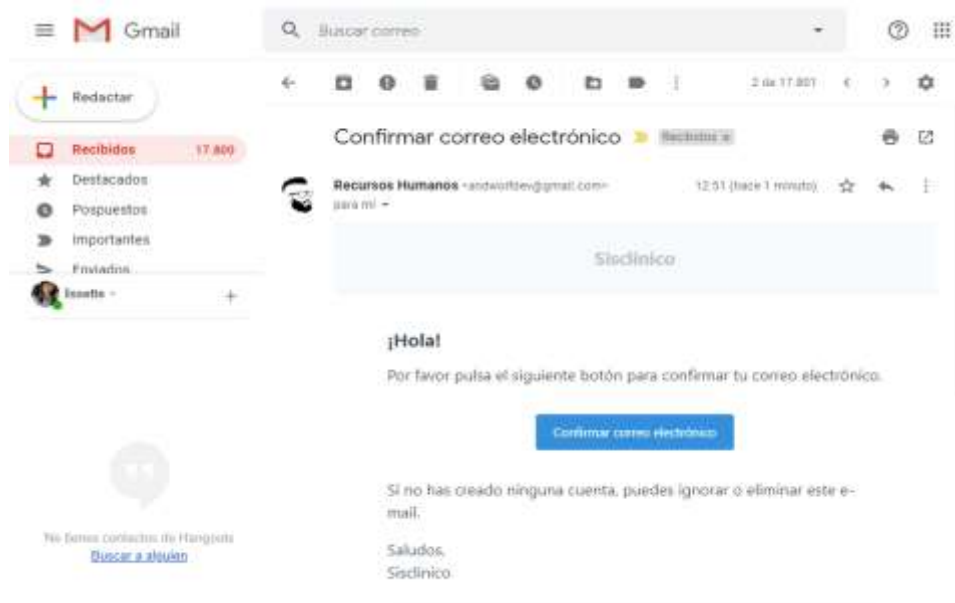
Gmail

Buscar correo

Redactar

Recibidos 17.800
Destacados
Pospuestos
Importantes
Enviados

Issette

2 de 17.801

Confirmar correo electrónico Recibidos x

Recursos Humanos <andworldev@gmail.com>
para mí

12:51 (hace 1 minuto)

Sisclinico

¡Hola!

Por favor pulsa el siguiente botón para confirmar tu correo electrónico.

Confirmar correo electrónico

Si no has creado ninguna cuenta, puedes ignorar o eliminar este e-mail.

Saludos,
Sisclinico

No tienes contactos de Hangouts
Buscar a alguien